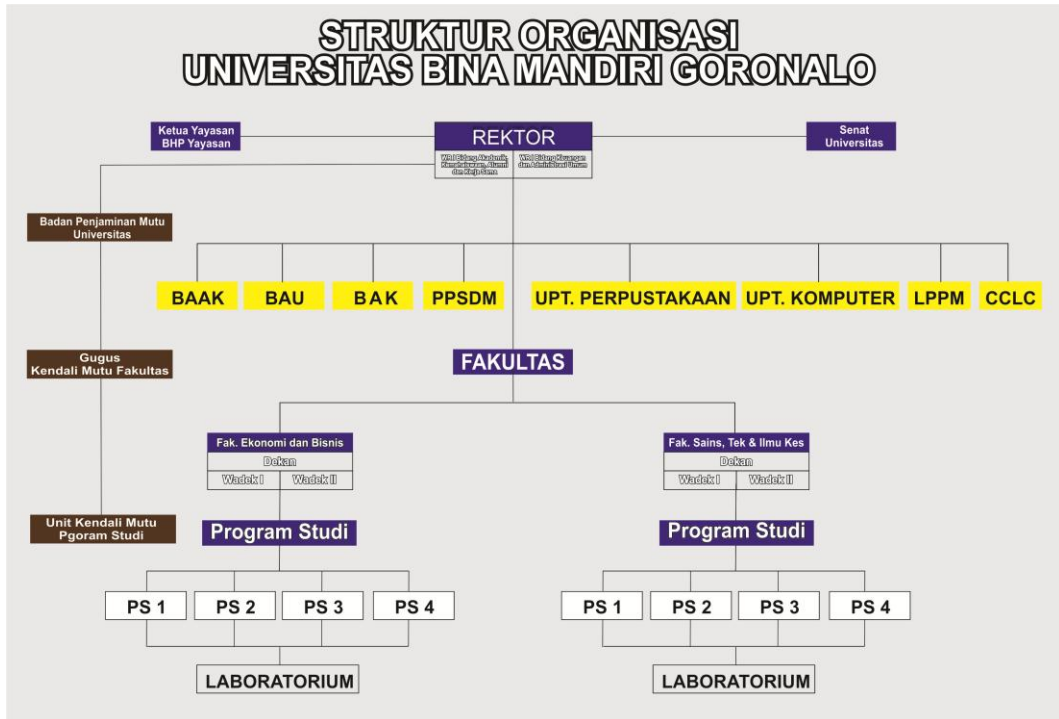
STRUKTUR ORGANISASI
UNIVERSITAS BINA MANDIRI GORONALO

Ketua Yayasan
BHP Yayasan

REKTOR

WR I Bidang Akademik, Kemahasiswaan, Alumni dan Kerja Sama

WR II Bidang Keuangan dan Administrasi Umum

Senat
Universitas

Badan Penjaminan Mutu
Universitas

BAAK

BAU

BAK

PPSDM

UPT. PERPUSTAKAAN

UPT. KOMPUTER

LPPM

CCLC

Gugus
Kendali Mutu Fakultas

FAKULTAS

Fak. Ekonomi dan Bisnis

Dekan

Wadek I

Wadek II

Fak. Sains, Tek & Ilmu Kes

Dekan

Wadek I

Wadek II

Unit Kendali Mutu
Pgoram Studi

Program Studi

Program Studi

PS 1

PS 2

PS 3

PS 4

PS 1

PS 2

PS 3

PS 4

LABORATORIUM

LABORATORIUM